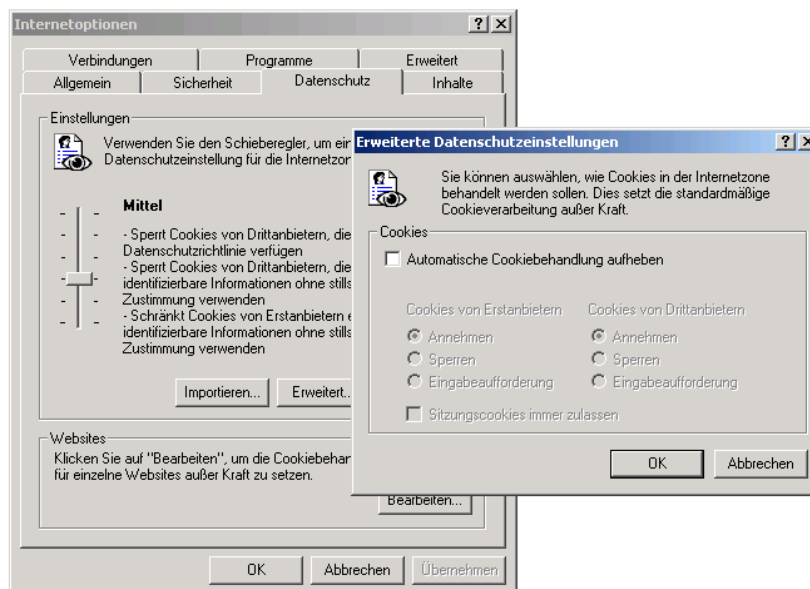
Internetoptionen

?
×

Verbindungen
Programme
Erweitert
Allgemein
Sicherheit
Datenschutz
Inhalte

Einstellungen

Verwenden Sie den Schieberegler, um ein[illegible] Datenschutzeinstellung für die Internetzo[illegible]

Mittel

- Sperrt Cookies von Drittanbietern, die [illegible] Datenschutzrichtlinie verfügen
- Sperrt Cookies von Drittanbietern, die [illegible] identifizierbare Informationen ohne stills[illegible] Zustimmung verwenden
- Schränkt Cookies von Erstanbietern e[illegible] identifizierbare Informationen ohne stills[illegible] Zustimmung verwenden

Importieren...
Erweitert...

Websites

Klicken Sie auf "Bearbeiten", um die Cookiebehan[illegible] für einzelne Websites außer Kraft zu setzen.

Bearbeiten...

OK
Abbrechen
Übernehmen

Erweiterte Datenschutzeinstellungen

?
×

Sie können auswählen, wie Cookies in der Internetzone behandelt werden sollen. Dies setzt die standardmäßige Cookieverarbeitung außer Kraft.

Cookies

Automatische Cookiebehandlung aufheben

Cookies von Erstanbietern
Annehmen
Sperren
Eingabeaufforderung

Cookies von Drittanbietern
Annehmen
Sperren
Eingabeaufforderung

Sitzungscookies immer zulassen

OK
Abbrechen